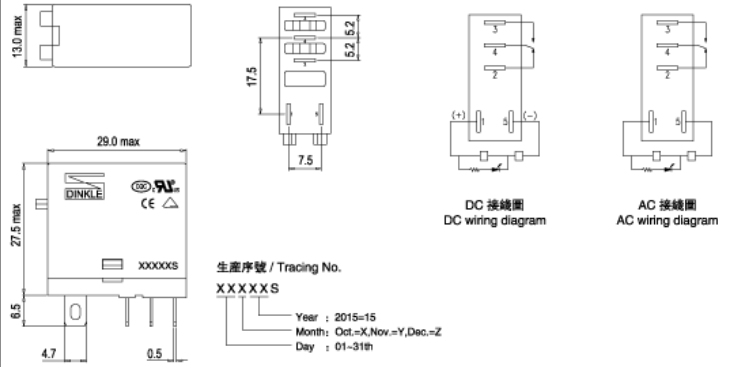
13.0 max

5.2

5.2

17.5

7.5

3
4
2

(+) 1 5 (−)

3
4
2

1 5

29.0 max

DINKLE

CE

27.5 max

XXXXXS

6.5

4.7

0.5

DC 接線圖
DC wiring diagram

AC 接線圖
AC wiring diagram

生產序號 / Tracing No.

XXXXXS

Year : 2015=15
Month: Oct.=X,Nov.=Y,Dec.=Z
Day : 01~31th